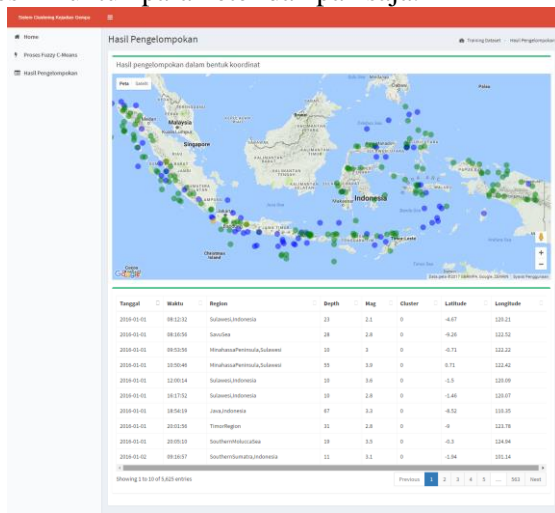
Sistem Clustering Kejadian Gempa

Home
Proses Fuzzy C-Means
Hasil Pengelompokan

Hasil Pengelompokan

Training Dataset > Hasil Pengelompokan

Hasil pengelompokan dalam bentuk koordinat

Peta Satelit

Malaysia
Singapore
Indonesia
Makassar
Palau
Christmas Island

+
−

Google

Data peta ©2017 Google, ORION-ME | Syarat Penggunaan

| Tanggal | Waktu | Region | Depth | Mag | Cluster | Latitude | Longitude |
|---|---|---|---|---|---|---|---|
| 2016-01-01 | 09:12:32 | Sulawesi,Indonesia | 23 | 2.1 | 0 | -4.67 | 120.21 |
| 2016-01-01 | 08:16:56 | SavuSea | 28 | 2.8 | 0 | -9.26 | 122.52 |
| 2016-01-01 | 09:53:56 | MinahassaPeninsula,Sulawesi | 10 | 3 | 0 | -0.71 | 122.22 |
| 2016-01-01 | 10:50:46 | MinahassaPeninsula,Sulawesi | 55 | 3.9 | 0 | 0.71 | 122.42 |
| 2016-01-01 | 12:00:14 | Sulawesi,Indonesia | 10 | 3.6 | 0 | -1.5 | 120.09 |
| 2016-01-01 | 16:17:32 | Sulawesi,Indonesia | 10 | 2.8 | 0 | -1.46 | 120.07 |
| 2016-01-01 | 18:54:19 | Java,Indonesia | 87 | 3.3 | 0 | -8.52 | 110.35 |
| 2016-01-01 | 20:01:56 | TimorRegion | 11 | 2.8 | 0 | -9 | 123.78 |
| 2016-01-01 | 20:05:10 | SouthernMoluccaSea | 19 | 3.5 | 0 | -0.3 | 124.94 |
| 2016-01-02 | 09:16:57 | SouthernSumatra,Indonesia | 11 | 3.1 | 0 | -1.94 | 101.14 |

Showing 1 to 10 of 5,025 entries

Previous 1 2 3 4 5 ... 503 Next